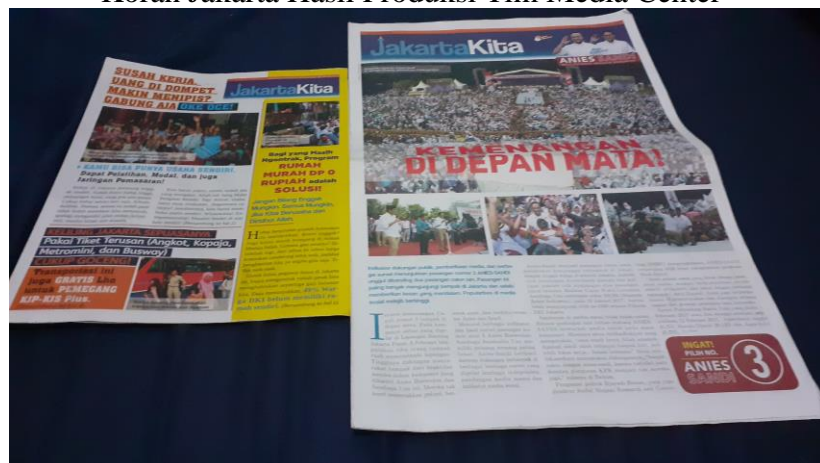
Koran Jakarta Kita Hasil Produksi Tim Media Center

SUSAH KERJA, UANG DI DOMPET MAKIN MENIPIS? GABUNG AJA OKE OCE!

JakartaKita

KAMU BISA PUNYA USAHA SENDIRI. Dapat Pelatihan, Modal, dan juga Jaringan Pemasaran!

Bagi yang Masih Ngontrak, Program RUMAH MURAH DP 0 RUPIAH adalah SOLUSI!

Jangan Bilang Enggak Mungkin. Semua Mungkin, Jika Kita Bersatu dan Percaya Allah.

KELUARGA JAKARTA SEJAHTERA

Pakai Tiket Terusan (Angkot, Kopaja, Metromini, dan Busway)

CUKUP OCE TRIP!

Tersedia tahun ini juga GRATIS Lho untuk PEMEGANG KIP-KIS Plus.

JakartaKita

ANIES SANDI

KEMENANGAN DI DEPAN MATA!

INGAT! PILIH NO. ANIES SANDI 3